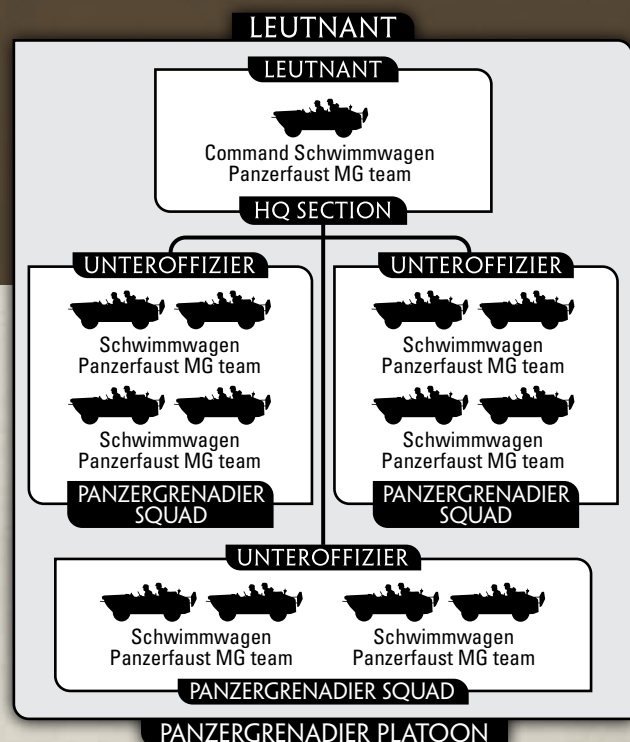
LEUTNANT

LEUTNANT

Command Schwimmwagen
Panzerfaust MG team

HQ SECTION

UNTEROFFIZIER

Schwimmwagen
Panzerfaust MG team

Schwimmwagen
Panzerfaust MG team

PANZERGRENADIER SQUAD

UNTEROFFIZIER

Schwimmwagen
Panzerfaust MG team

Schwimmwagen
Panzerfaust MG team

PANZERGRENADIER SQUAD

UNTEROFFIZIER

Schwimmwagen
Panzerfaust MG team

Schwimmwagen
Panzerfaust MG team

PANZERGRENADIER SQUAD

PANZERGRENADIER PLATOON